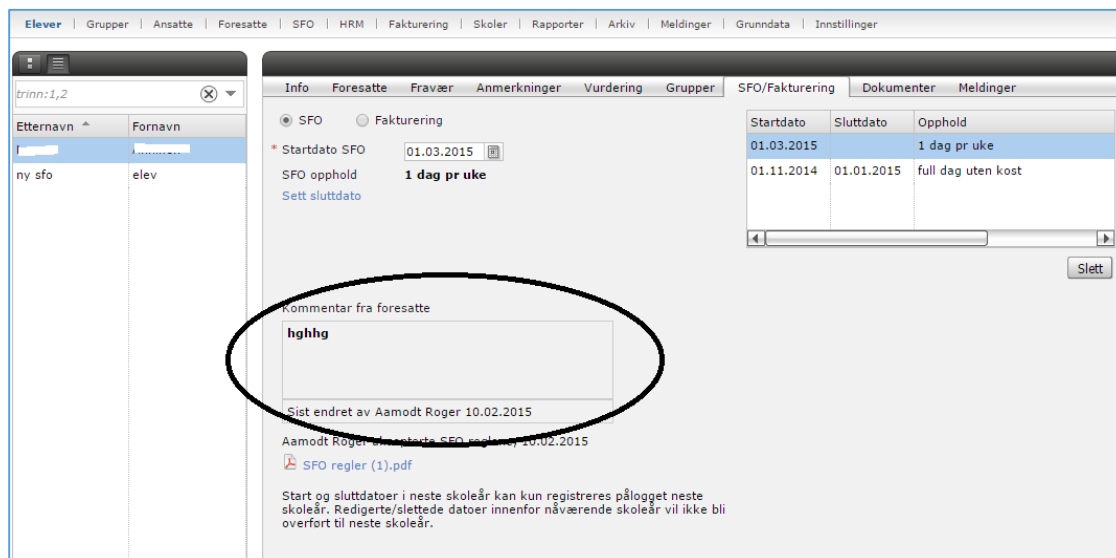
Elever | Grupper | Ansatte | Foresatte | SFO | HRM | Fakturering | Skoler | Rapporter | Arkiv | Meldinger | Grunndata | Innstillinger

trinn:1,2

| Etternavn | Fornavn |
|---|---|
| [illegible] | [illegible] |
| ny sfo | elev |

Info | Foresatte | Fravær | Anmerkninger | Vurdering | Grupper | SFO/Fakturering | Dokumenter | Meldinger

SFO Fakturering

* Startdato SFO 01.03.2015

SFO opphold 1 dag pr uke

Sett sluttdato

| Startdato | Sluttdato | Opphold |
|---|---|---|
| 01.03.2015 | | 1 dag pr uke |
| 01.11.2014 | 01.01.2015 | full dag uten kost |

Slett

Kommentar fra foresatte

hghhg

Sist endret av Aamodt Roger 10.02.2015

Aamodt Roger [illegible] SFO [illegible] 10.02.2015

SFO regler (1).pdf

Start og sluttdatoer i neste skoleår kan kun registreres pålogget neste skoleår. Redigerte/slettede datoer innenfor nåværende skoleår vil ikke bli overført til neste skoleår.